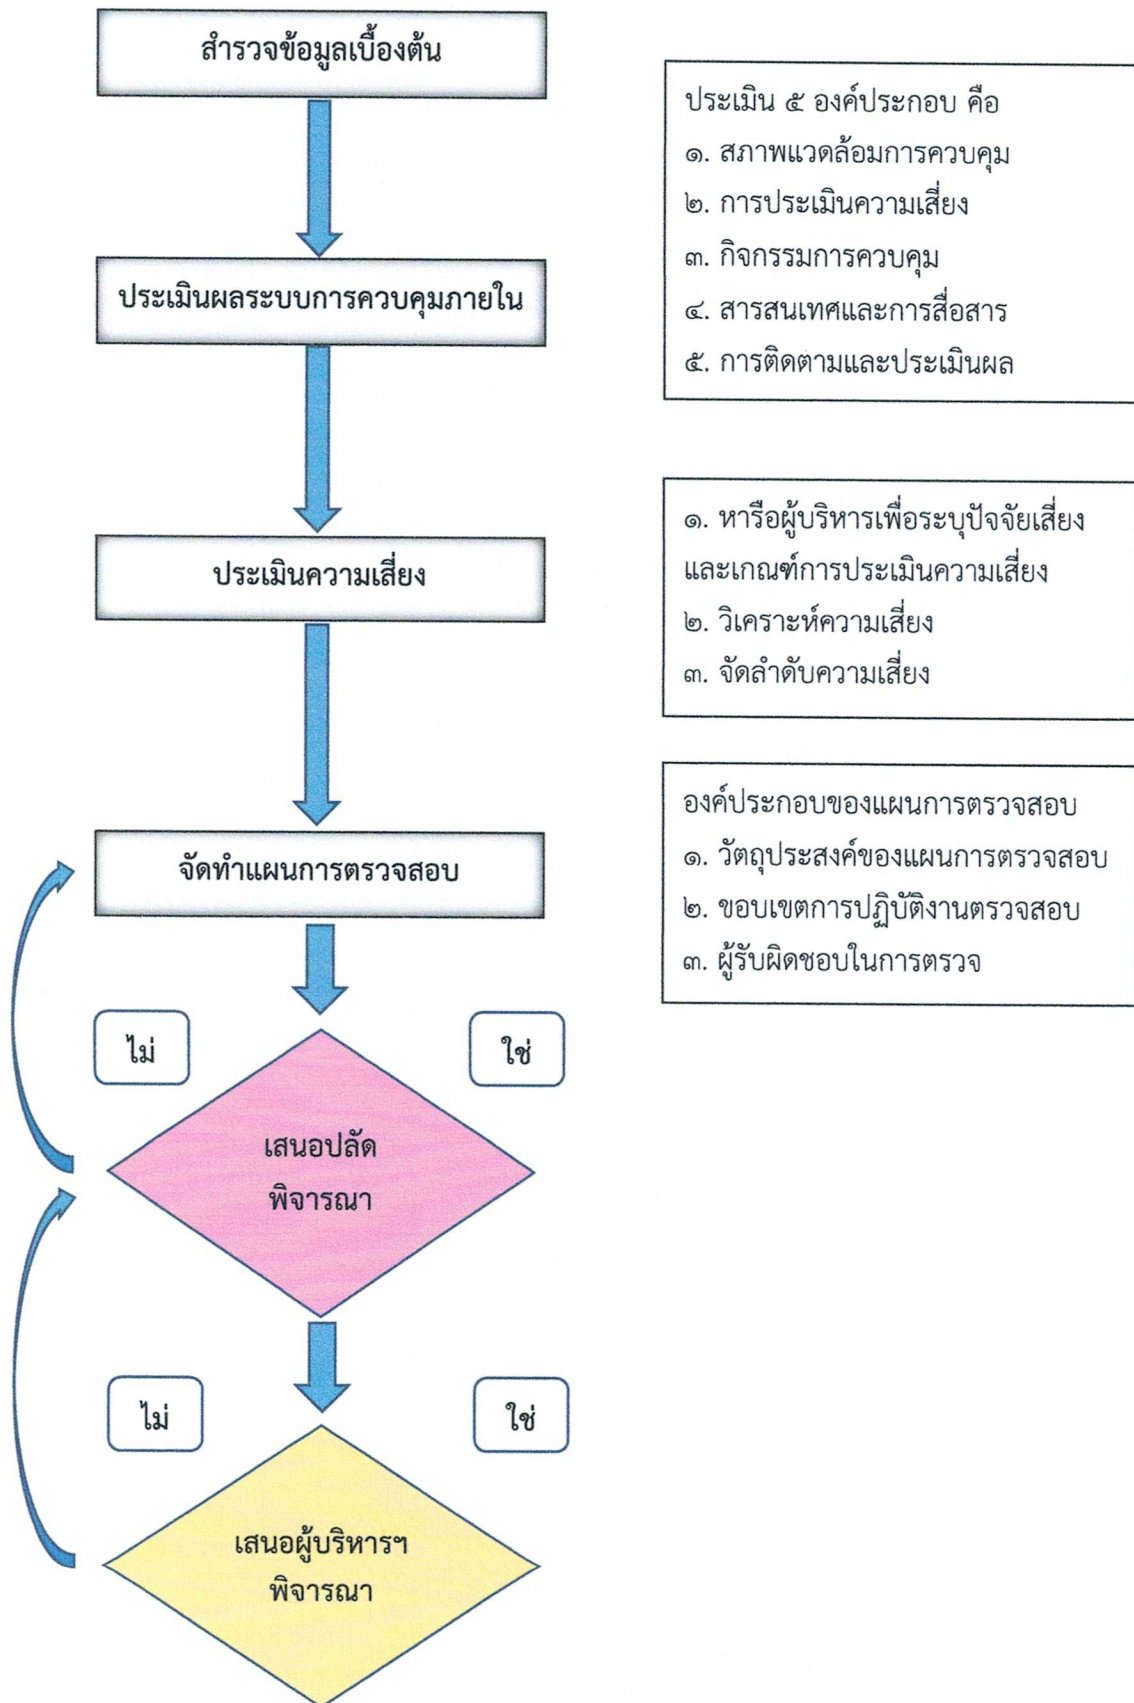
สำรวจข้อมูลเบื้องต้น

ประเมิน ๕ องค์ประกอบ คือ
๑. สภาพแวดล้อมการควบคุม
๒. การประเมินความเสี่ยง
๓. กิจกรรมการควบคุม
๔. สารสนเทศและการสื่อสาร
๕. การติดตามและประเมินผล

ประเมินผลระบบการควบคุมภายใน

๑. หารือผู้บริหารเพื่อระบุปัจจัยเสี่ยงและเกณฑ์การประเมินความเสี่ยง
๒. วิเคราะห์ความเสี่ยง
๓. จัดลำดับความเสี่ยง

ประเมินความเสี่ยง

องค์ประกอบของแผนการตรวจสอบ
๑. วัตถุประสงค์ของแผนการตรวจสอบ
๒. ขอบเขตการปฏิบัติงานตรวจสอบ
๓. ผู้รับผิดชอบในการตรวจ

จัดทำแผนการตรวจสอบ

ไม่

ใช่

เสนอปลัด
พิจารณา

ไม่

ใช่

เสนอผู้บริหารฯ
พิจารณา